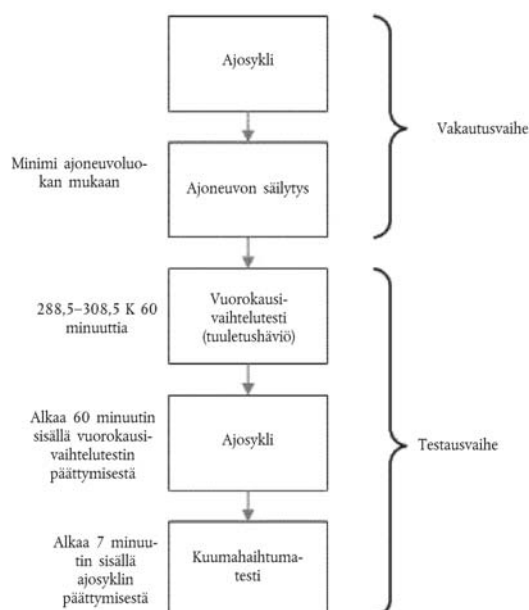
Ajosykli

Vakautusvaihe

Minimi ajoneuvoluokan mukaan

Ajoneuvon säilytys

288,5–308,5 K 60 minuuttia

Vuorokausivaihtelutesti (tuuletushäviö)

Alkaa 60 minuutin sisällä vuorokausivaihtelutestin päättymisestä

Ajosykli

Testausvaihe

Alkaa 7 minuutin sisällä ajosyklin päättymisestä

Kuumahaihtumatesti